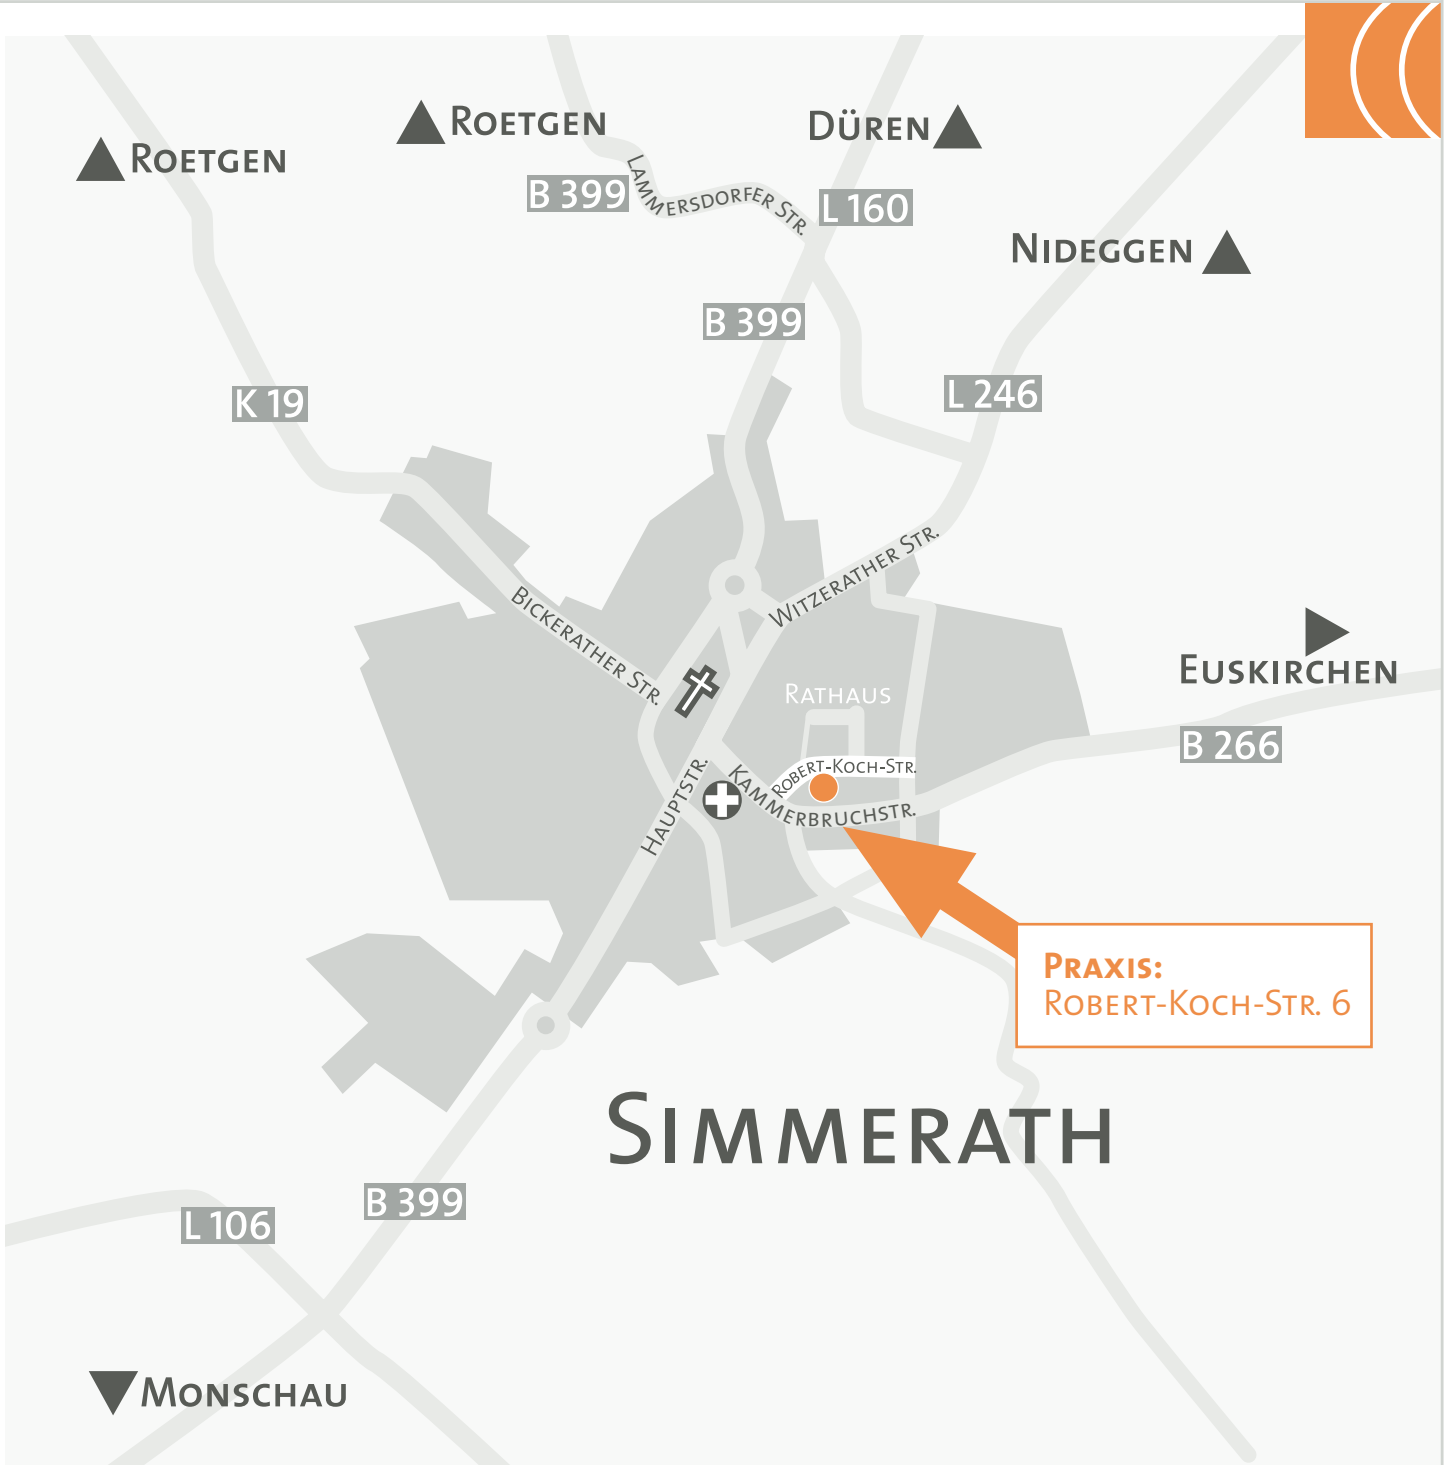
Roetgen

Roetgen

Düren

B 399

Lammersdorfer Str.

L 160

Nideggen

B 399

K 19

L 246

Witzerather Str.

Bickerather Str.

Euskirchen

Rathaus

B 266

Robert-Koch-Str.

Hauptstr.

Kammerbruchstr.

Praxis:
Robert-Koch-Str. 6

Simmerath

B 399

L 106

Monschau